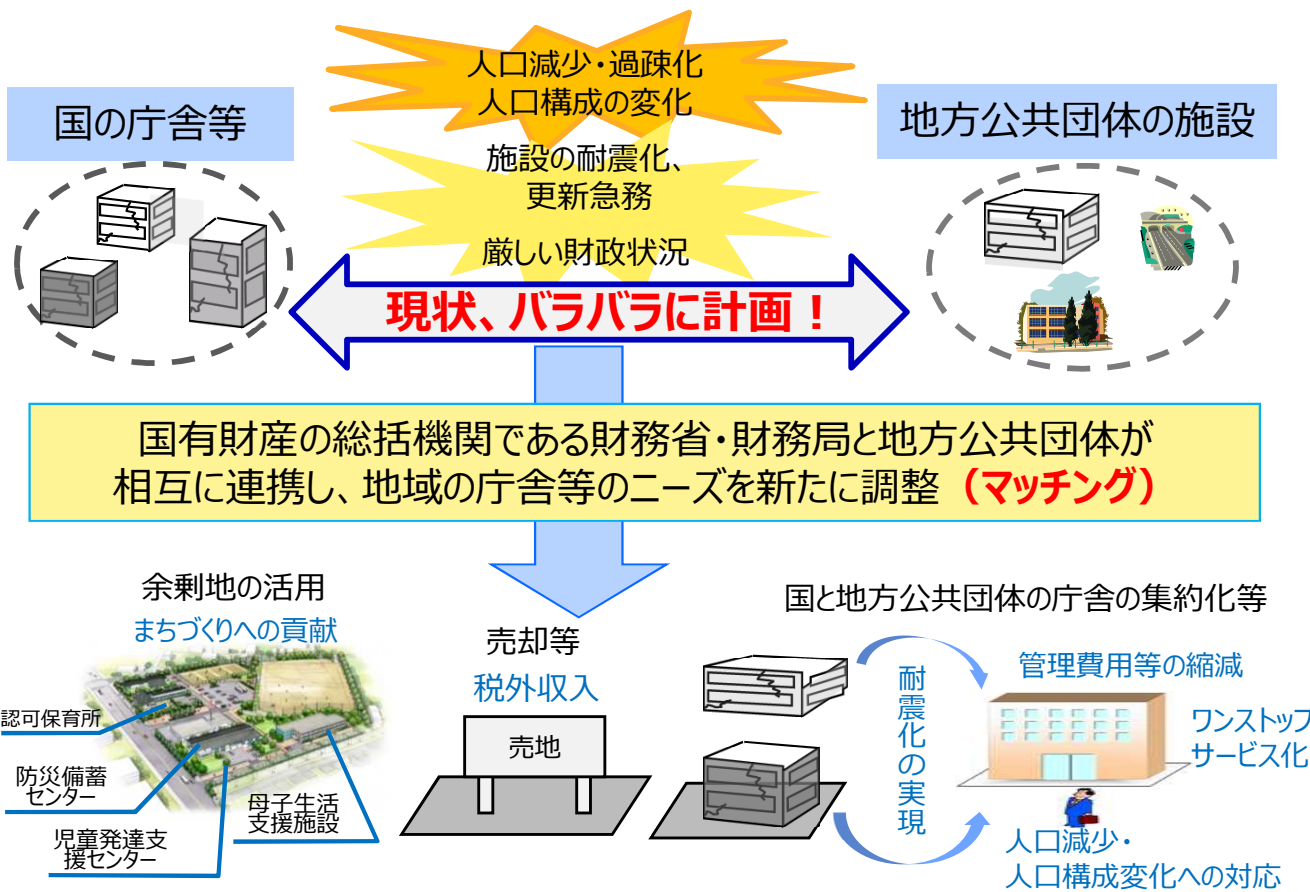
人口減少・過疎化
人口構成の変化

国の庁舎等

地方公共団体の施設

施設の耐震化、
更新急務

厳しい財政状況

現状、バラバラに計画！

国有財産の総括機関である財務省・財務局と地方公共団体が
相互に連携し、地域の庁舎等のニーズを新たに調整（マッチング）

余剰地の活用
まちづくりへの貢献

認可保育所
防災備蓄センター
児童発達支援センター
母子生活支援施設

売却等
税外収入

売地

国と地方公共団体の庁舎の集約化等

耐震化の実現

管理費用等の縮減

ワンストップサービス化

人口減少・
人口構成変化への対応